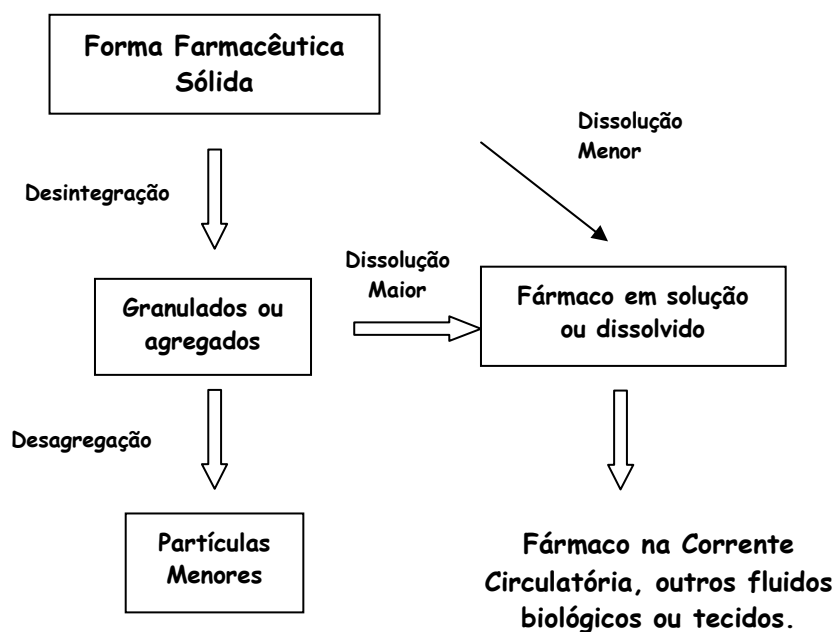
Forma Farmacêutica Sólida

Dissolução Menor

Desintegração

Dissolução Maior

Granulados ou agregados

Fármaco em solução ou dissolvido

Desagregação

Partículas Menores

Fármaco na Corrente Circulatória, outros fluidos biológicos ou tecidos.